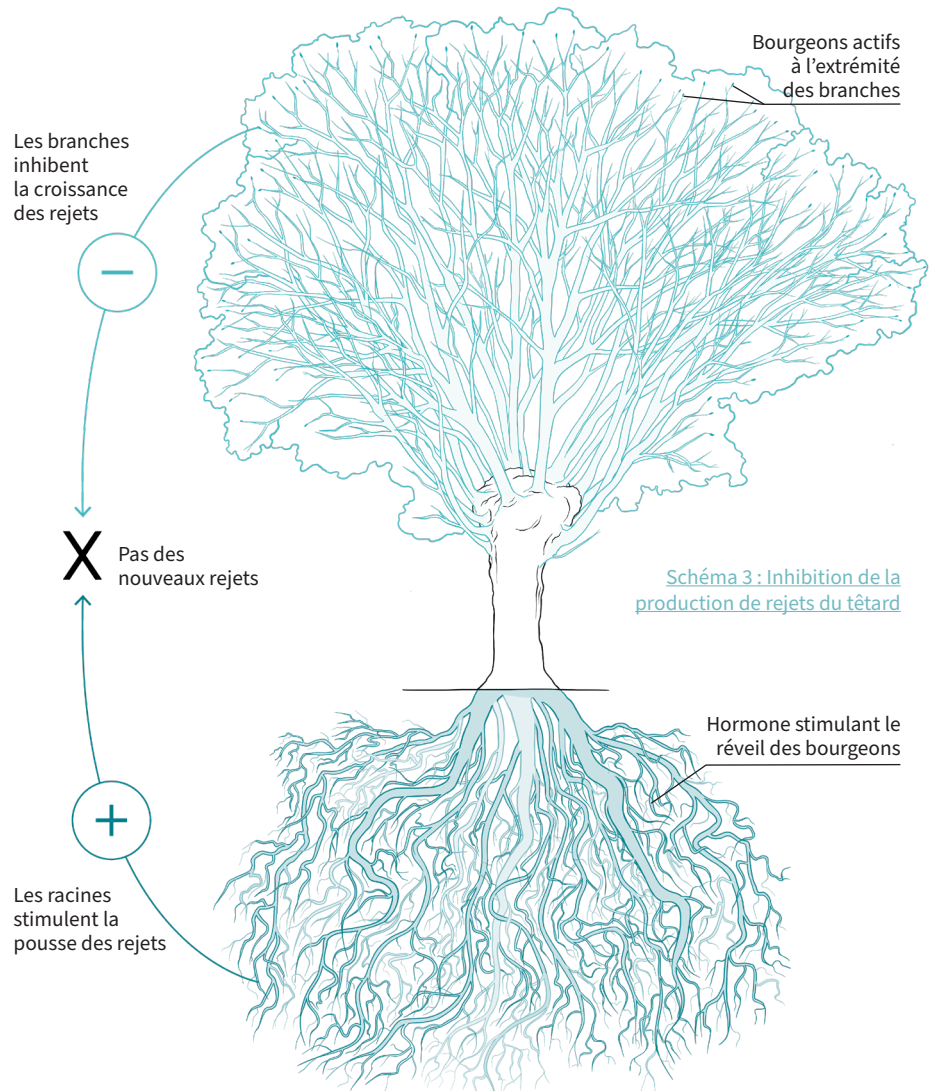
Les branches inhibent la croissance des rejets

−

X Pas des nouveaux rejets

+

Les racines stimulent la pousse des rejets

Bourgeons actifs à l'extrémité des branches

Schéma 3 : Inhibition de la production de rejets du têtard

Hormone stimulant le réveil des bourgeons